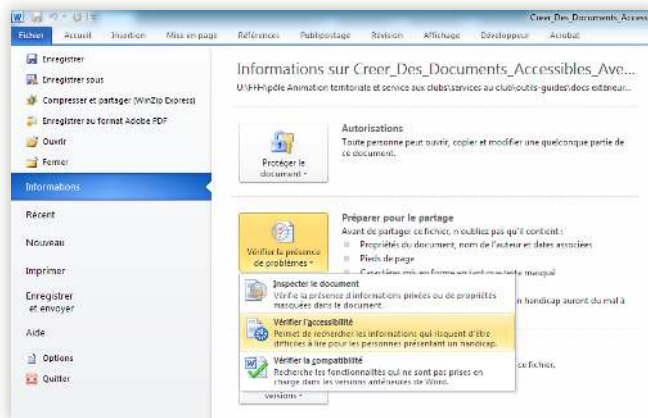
Creer_Des_Documents_Access

Fichier Accueil Insertion Mise en page Références Publipostage Révision Affichage Développeur Acrobat

Enregistrer
Enregistrer sous
Compresser et partager (WinZip Express)
Enregistrer au format Adobe PDF
Ouvrir
Fermer
Informations
Récent
Nouveau
Imprimer
Enregistrer et envoyer
Aide
Options
Quitter

Informations sur Creer_Des_Documents_Accessibles_Ave...
U:\FFH\pôle Animation territoriale et service aux clubs\services au club\outils-guides\docs extérieur...

Protéger le document
Autorisations
Toute personne peut ouvrir, copier et modifier une quelconque partie de ce document.

Vérifier la présence de problèmes
Préparer pour le partage
Avant de partager ce fichier, n'oubliez pas qu'il contient :
Propriétés du document, nom de l'auteur et dates associées
Pieds de page
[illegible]
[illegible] handicap auront du mal à

Inspecter le document
Vérifie la présence d'informations privées ou de propriétés masquées dans le document.

Vérifier l'accessibilité
Permet de rechercher les informations qui risquent d'être difficiles à lire pour les personnes présentant un handicap.

Vérifier la compatibilité
Recherche les fonctionnalités qui ne sont pas prises en charge dans les versions antérieures de Word.

fichier.

versions